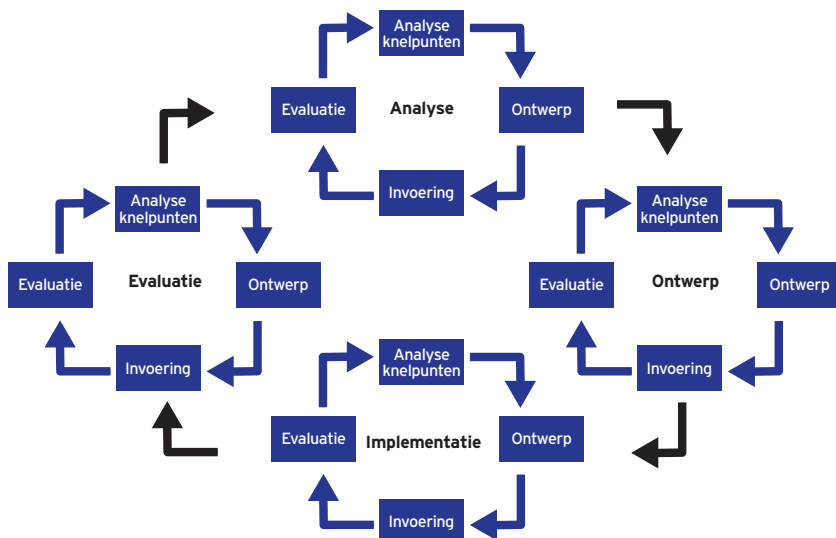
Analyse knelpunten

Evaluatie

Analyse

Ontwerp

Invoering

Analyse knelpunten

Evaluatie

Evaluatie

Ontwerp

Invoering

Analyse knelpunten

Evaluatie

Ontwerp

Ontwerp

Invoering

Analyse knelpunten

Evaluatie

Implementatie

Ontwerp

Invoering